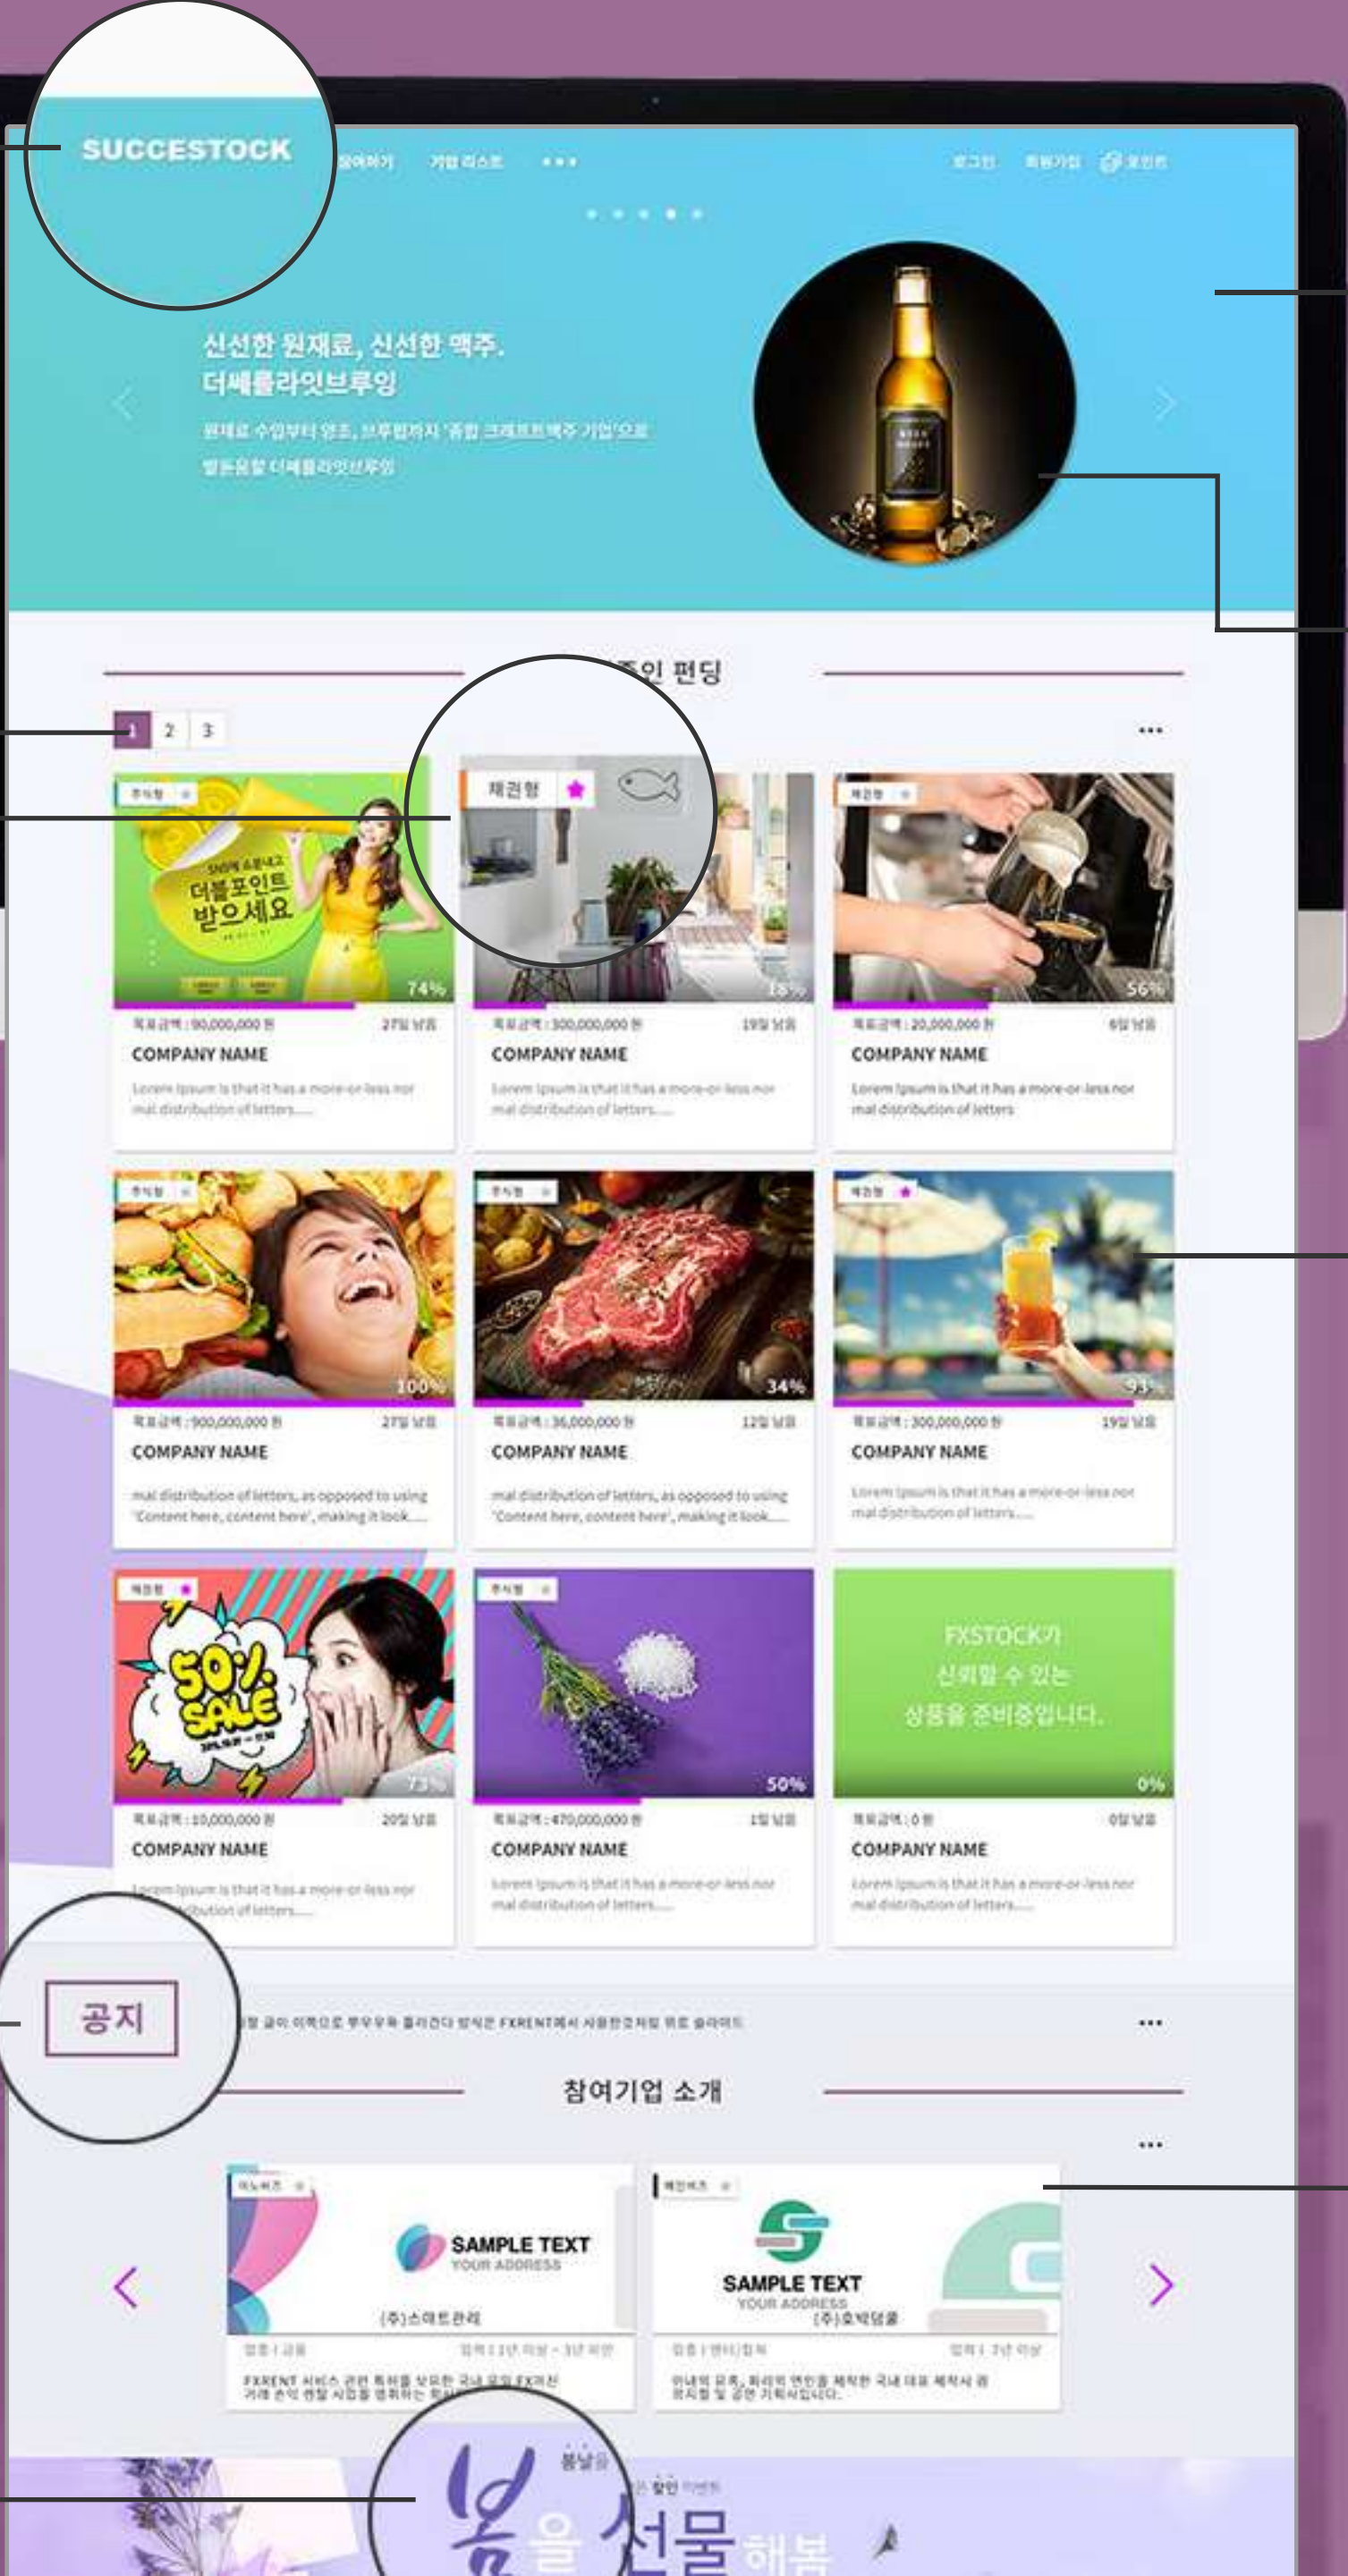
SUCCESTOCK

참여하기 기업 리스트 •••

로그인 회원가입 포인트

신선한 원재료, 신선한 맥주.
더쎄를라잇브루잉

원재료 수입부터 양조, 브루펍까지 '종합 크래프트맥주 기업'으로
발돋움할 더쎄를라잇브루잉

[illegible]중인 펀딩

1 2 3

•••

채권형

74%
목표금액 : 90,000,000 원 27일 남음
COMPANY NAME
Lorem Ipsum is that it has a more-or-less normal distribution of letters.....

18%
목표금액 : 300,000,000 원 19일 남음
COMPANY NAME
Lorem Ipsum is that it has a more-or-less normal distribution of letters.....

56%
목표금액 : 20,000,000 원 6일 남음
COMPANY NAME
Lorem Ipsum is that it has a more-or-less normal distribution of letters

100%
목표금액 : 900,000,000 원 27일 남음
COMPANY NAME
mal distribution of letters, as opposed to using 'Content here, content here', making it look.....

34%
목표금액 : 36,000,000 원 12일 남음
COMPANY NAME
mal distribution of letters, as opposed to using 'Content here, content here', making it look.....

93%
목표금액 : 300,000,000 원 19일 남음
COMPANY NAME
Lorem Ipsum is that it has a more-or-less normal distribution of letters.....

50% SALE
73%
목표금액 : 10,000,000 원 20일 남음
COMPANY NAME
Lorem Ipsum is that it has a more-or-less nor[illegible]bution of letters.....

50%
목표금액 : 470,000,000 원 1일 남음
COMPANY NAME
Lorem Ipsum is that it has a more-or-less normal distribution of letters.....

FXSTOCK가
신뢰할 수 있는
상품을 준비중입니다.
0%
목표금액 : 0 원 0일 남음
COMPANY NAME
Lorem Ipsum is that it has a more-or-less normal distribution of letters.....

공지

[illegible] 글이 이쪽으로 뚜두두 흘러간다 방식은 FXRENT에서 사용한것처럼 위로 슬라이드

•••

참여기업 소개

•••

SAMPLE TEXT
YOUR ADDRESS
(주)스마트관리
FXRENT 서비스 관련 특허를 보유한 국내 유일 FX전산 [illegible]

SAMPLE TEXT
YOUR ADDRESS
(주)호박덩굴

봄날을
할인 이벤트
봄을 선물해봄